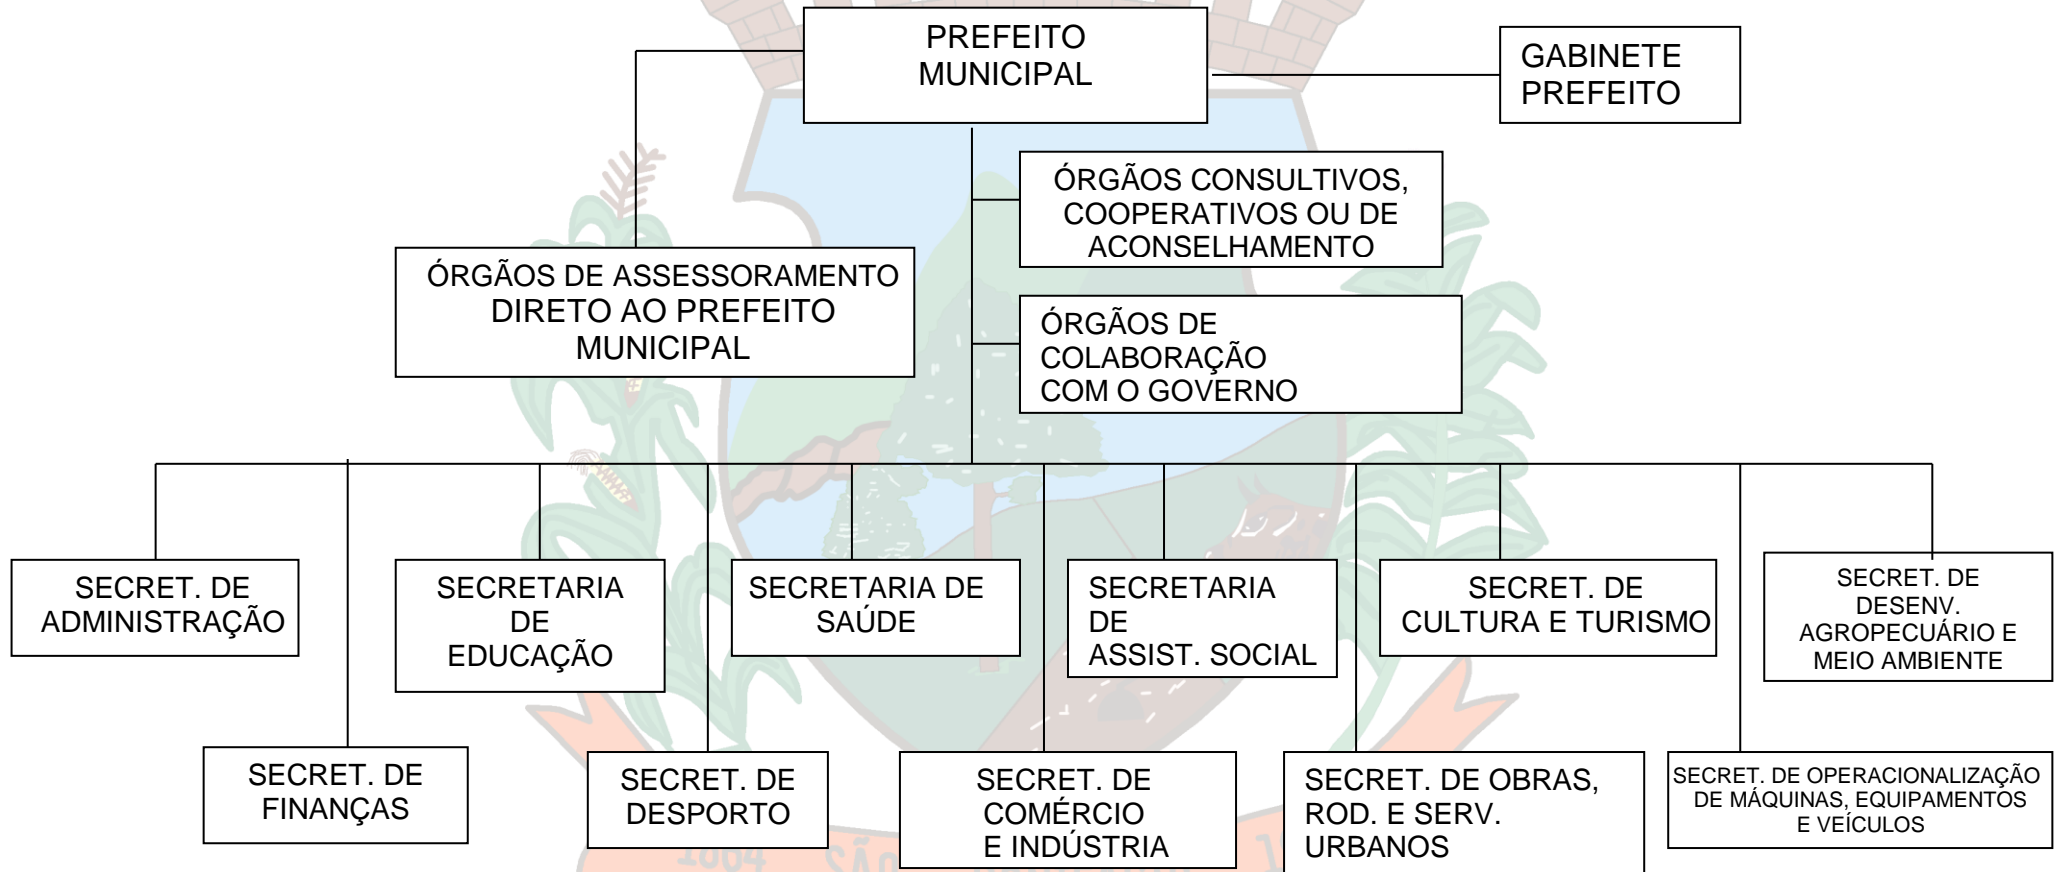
PREFEITO MUNICIPAL

GABINETE PREFEITO

ÓRGÃOS CONSULTIVOS, COOPERATIVOS OU DE ACONSELHAMENTO

ÓRGÃOS DE ASSESSORAMENTO DIRETO AO PREFEITO MUNICIPAL

ÓRGÃOS DE COLABORAÇÃO COM O GOVERNO

SECRET. DE ADMINISTRAÇÃO

SECRETARIA DE EDUCAÇÃO

SECRETARIA DE SAÚDE

SECRETARIA DE ASSIST. SOCIAL

SECRET. DE CULTURA E TURISMO

SECRET. DE DESENV. AGROPECUÁRIO E MEIO AMBIENTE

SECRET. DE FINANÇAS

SECRET. DE DESPORTO

SECRET. DE COMÉRCIO E INDÚSTRIA

SECRET. DE OBRAS, ROD. E SERV. URBANOS

SECRET. DE OPERACIONALIZAÇÃO DE MÁQUINAS, EQUIPAMENTOS E VEÍCULOS

1964 SÃO